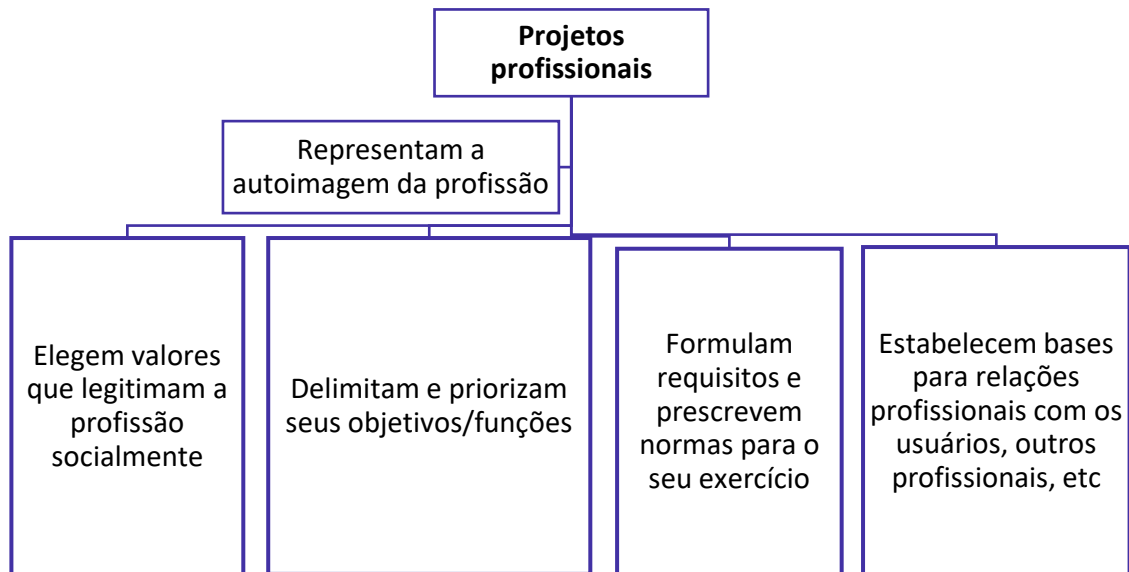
Projetos profissionais

Representam a autoimagem da profissão

Elegem valores que legitimam a profissão socialmente

Delimitam e priorizam seus objetivos/funções

Formulam requisitos e prescrevem normas para o seu exercício

Estabelecem bases para relações profissionais com os usuários, outros profissionais, etc